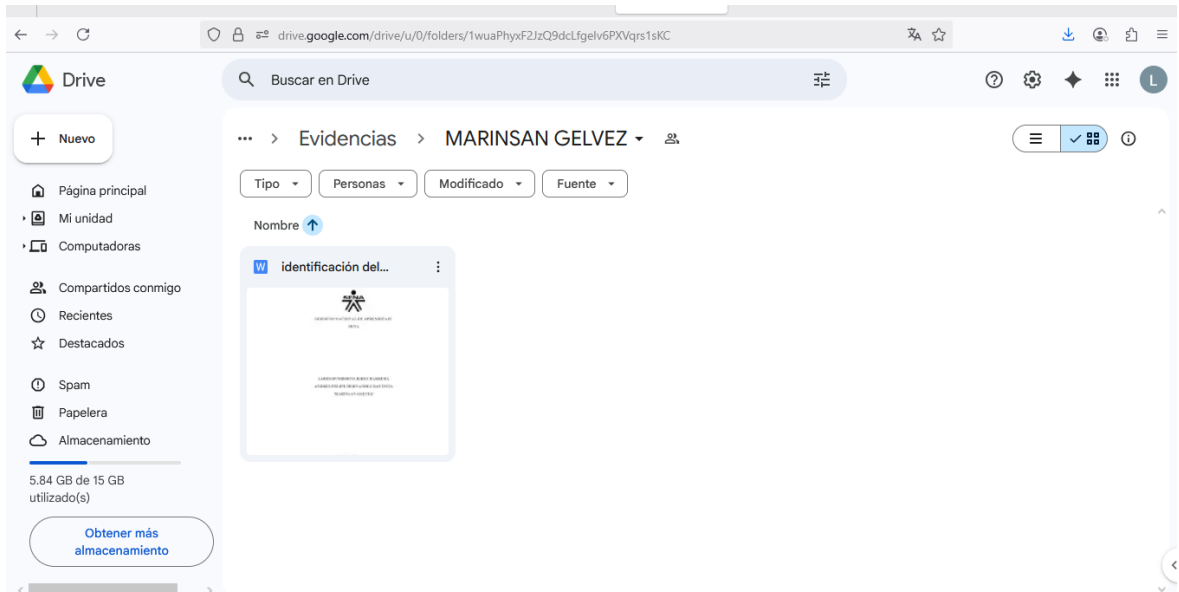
drive.google.com/drive/u/0/folders/1wuaPhyxF2JzQ9dcLfgelv6PXVqrs1sKC

Drive

Buscar en Drive

L

Nuevo

Página principal

Mi unidad

Computadoras

Compartidos conmigo

Recientes

Destacados

Spam

Papelera

Almacenamiento

5.84 GB de 15 GB utilizado(s)

Obtener más almacenamiento

Evidencias > MARINSAN GELVEZ

Tipo

Personas

Modificado

Fuente

Nombre

identificación del...

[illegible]